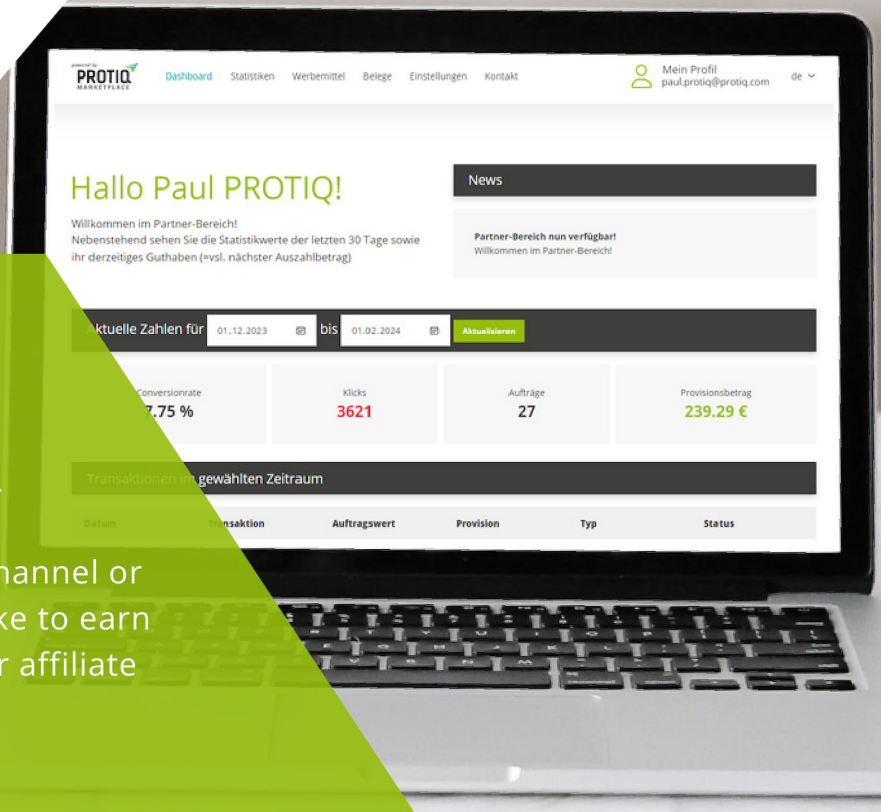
powered by
PROTIQ
MARKETPLACE

Dashboard Statistiken Werbemittel Belege Einstellungen Kontakt

Mein Profil
paul.protiq@protiq.com

de

Hallo Paul PROTIQ!

Willkommen im Partner-Bereich!
Nebenstehend sehen Sie die Statistikwerte der letzten 30 Tage sowie ihr derzeitiges Guthaben (=vsl. nächster Auszahlbetrag)

News

Partner-Bereich nun verfügbar!
Willkommen im Partner-Bereich!

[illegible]ktuelle Zahlen für 01.12.2023 bis 01.02.2024 Aktualisieren

Conversionrate
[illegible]7.75 %

Klicks
3621

Aufträge
27

Provisionsbetrag
239.29 €

Transaktionen im gewählten Zeitraum

| Datum | Transaktion | Auftragswert | Provision | Typ | Status |
|---|---|---|---|---|---|

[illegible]hannel or
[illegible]ke to earn
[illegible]r affiliate